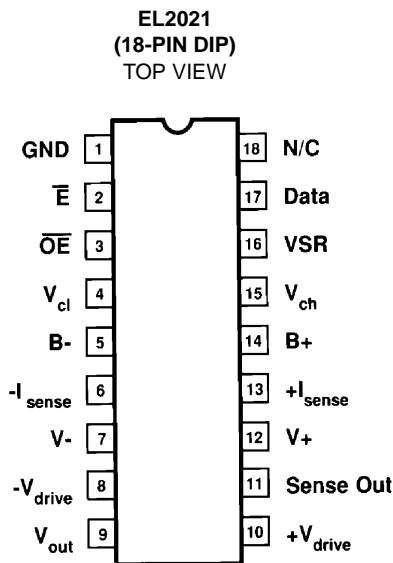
EL2021
(18-PIN DIP)
TOP VIEW

GND 1
$\overline{E}$ 2
$\overline{OE}$ 3
$V_{cl}$ 4
B- 5
$-I_{sense}$ 6
V- 7
$-V_{drive}$ 8
$V_{out}$ 9

18 N/C
17 Data
16 VSR
15 $V_{ch}$
14 B+
13 $+I_{sense}$
12 V+
11 Sense Out
10 $+V_{drive}$